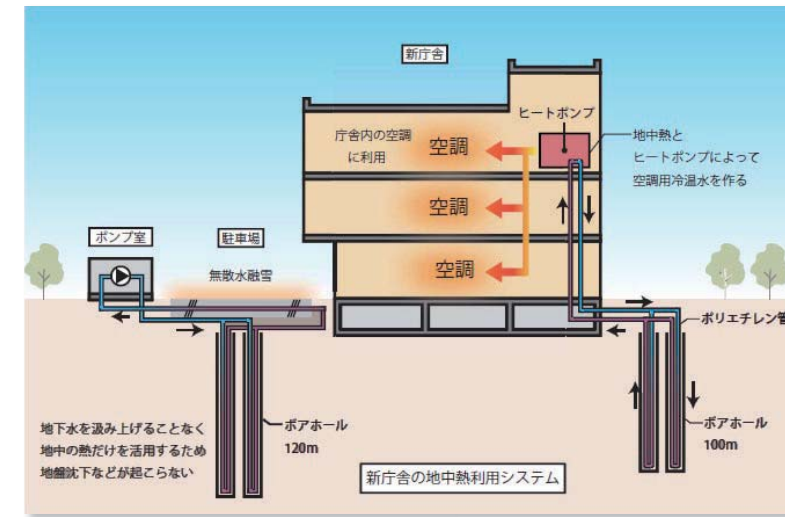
新庁舎

ヒートポンプ

庁舎内の空調に利用

空調

空調

空調

地中熱とヒートポンプによって空調用冷温水を作る

ポンプ室

駐車場

無散水融雪

ポリエチレン管

地下水を汲み上げることなく地中の熱だけを活用するため地盤沈下などが起こらない

ボアホール
120m

ボアホール
100m

新庁舎の地中熱利用システム